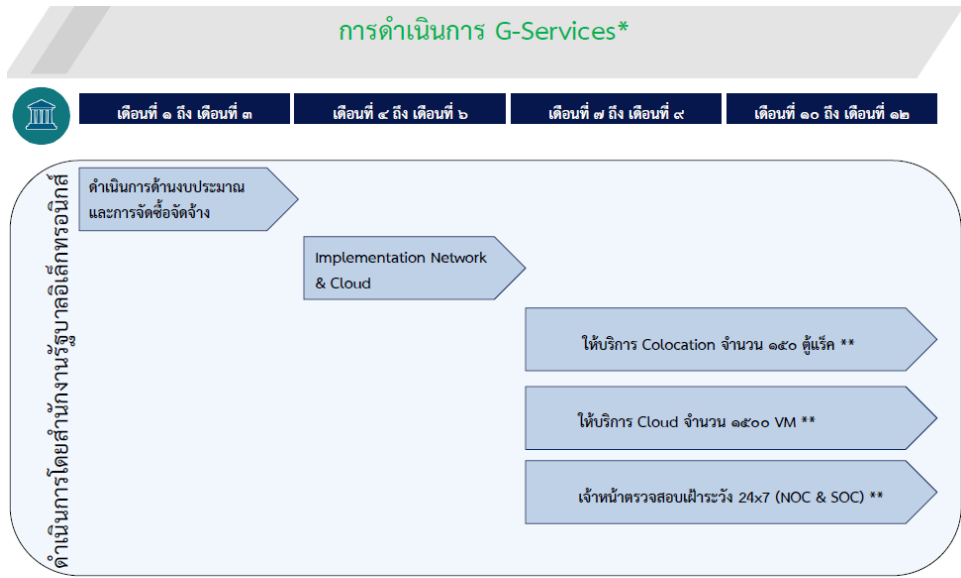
การดำเนินการ G-Services*

เดือนที่ ๑ ถึง เดือนที่ ๓

เดือนที่ ๔ ถึง เดือนที่ ๖

เดือนที่ ๗ ถึง เดือนที่ ๙

เดือนที่ ๑๐ ถึง เดือนที่ ๑๒

ดำเนินการโดยสำนักงานรัฐบาลอิเล็กทรอนิกส์

ดำเนินการด้านงบประมาณและการจัดซื้อจัดจ้าง

Implementation Network & Cloud

ให้บริการ Colocation จำนวน ๑๕๐ ตู้แร็ค **

ให้บริการ Cloud จำนวน ๑๕๐๐ VM **

เจ้าหน้าตรวจสอบเฝ้าระวัง 24x7 (NOC & SOC) **